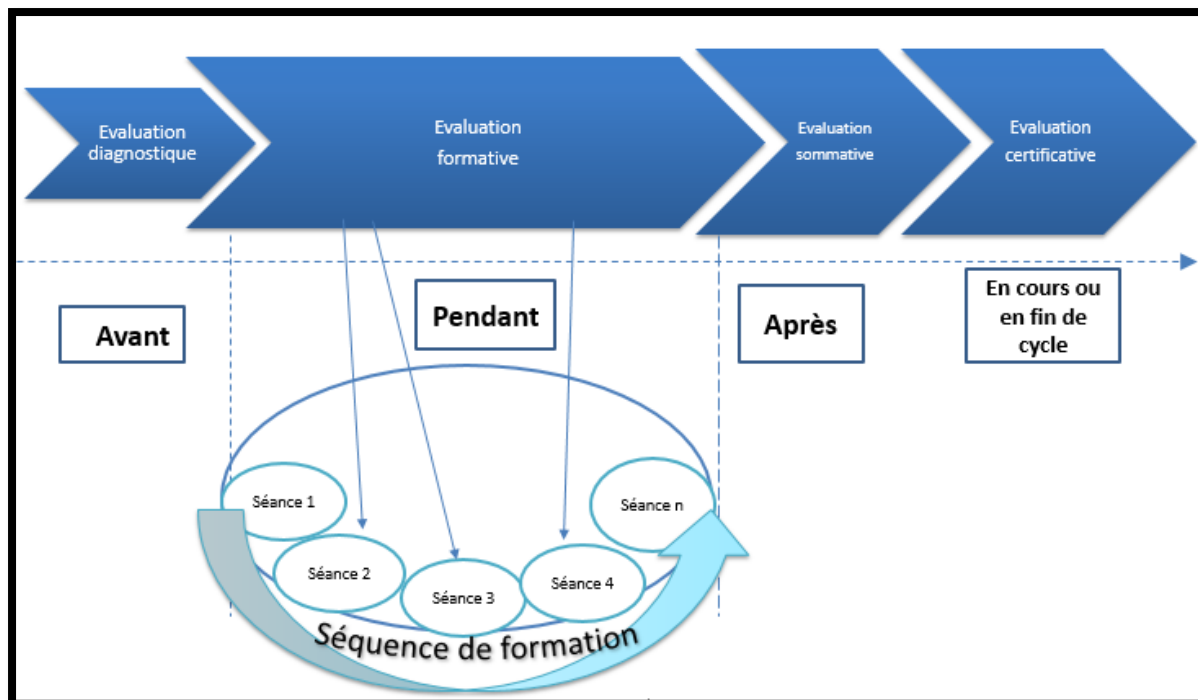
Evaluation diagnostique

Evaluation formative

Evaluation sommative

Evaluation certificative

Avant

Pendant

Après

En cours ou en fin de cycle

Séance 1

Séance 2

Séance 3

Séance 4

Séance n

Séquence de formation